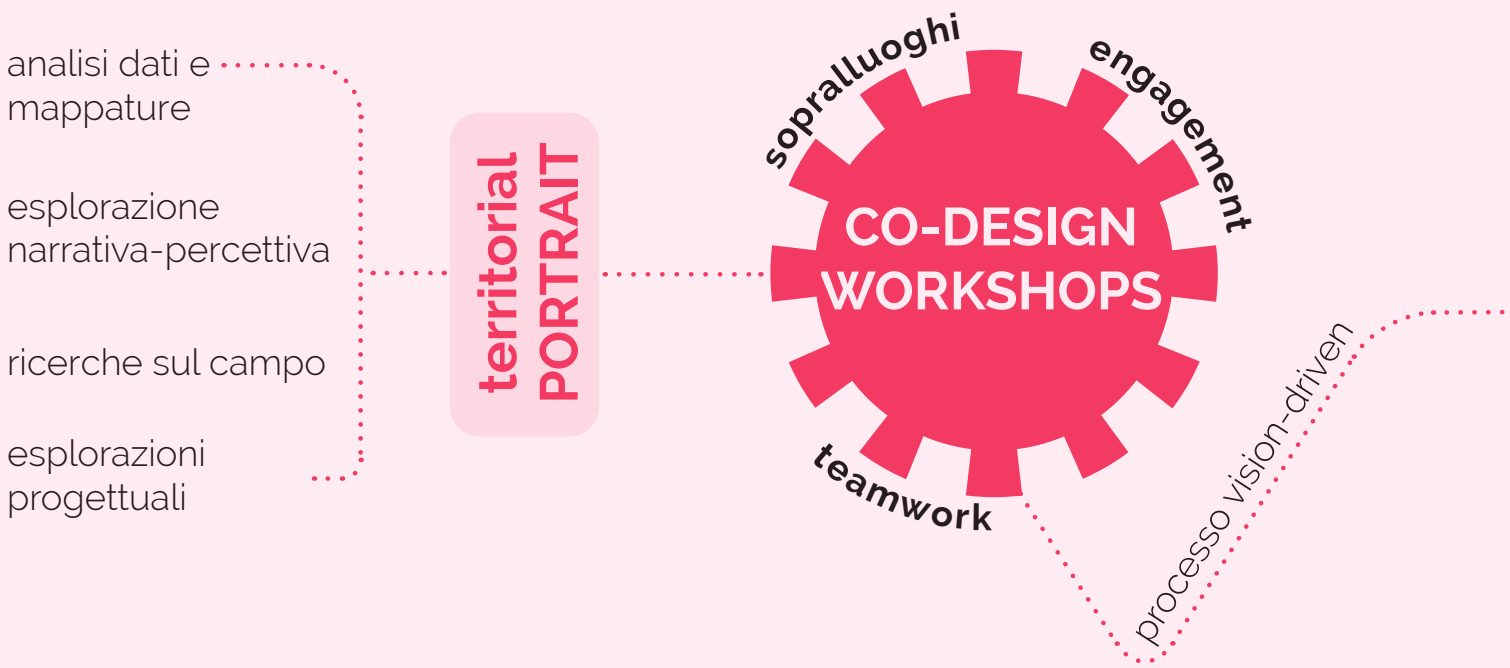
analisi dati e mappature

esplorazione narrativa-percettiva

ricerche sul campo

esplorazioni progettuali

territorial PORTRAIT

sopralluoghi

engagement

CO-DESIGN WORKSHOPS

teamwork

processo vision-driven